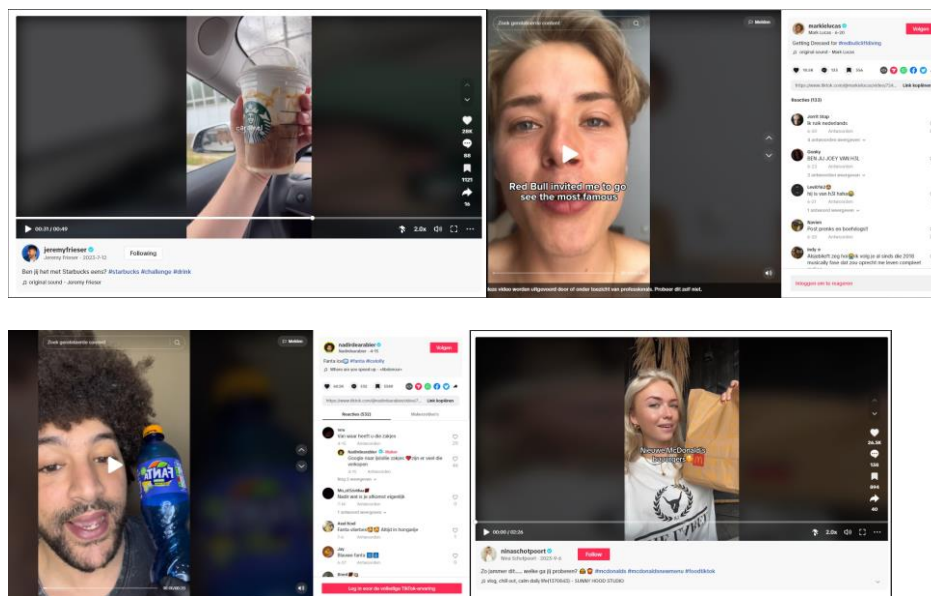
00:31 / 00:49

28K

88

1121

%

2.0x

jeremyfrieser
Jeremy Frieser · 2023-7-12

Following

Ben jij het met Starbucks eens? #starbucks #challenge #drink

original sound - Jeremy Frieser

Zoek gerelateerde content

Melden

Red Bull invited me to go see the most famous

Deze video worden uitgevoerd door of onder toezicht van professionals. Probeer dit zelf niet.

markiolucas
Maik Lucas · 4-20

Volgen

Getting Dressed for #redbullcliffdiving

original sound - Maik Lucas

19.6K 123 334

https://www.tiktok.com/@markiolucas/video/724... Link kopiëren

Reacties (133)

Jorrit Stap
ik zak nederlands
4-20 Antwoorden
3 antwoorden weergeven

Ossky
BEN JIJ JOEY VAN HSL
4-23 Antwoorden
2 antwoorden weergeven

LeaWho
hij is van h3l haha
4-21 Antwoorden
1 antwoord weergeven

Navien
Post pranks en bootlegs!!
4-22 Antwoorden

kelly
Absoluut zag het ik volg je al sinds die 2018 musically fase dat zou opnieuw me leven compleet
4-20

Inloggen om te reageren

Zoek gerelateerde content

Melden

nadirdearabier
Nadirdearabier · 4-15

Volgen

Fanta !!! #fanta #comedy

Where are you (sped up) - nikolaimus

44.2K 232 1188

https://www.tiktok.com/@nadirdearabier/video/7... Link kopiëren

Reacties (232) Makervideo's

Vris
Wat waar fanti!! u die zakjes
4-15 Antwoorden

Nadirdearabier · Maker
Google naar brielle zakjes ❤️ zijn er veel die verkopen
4-15 Antwoorden
2 weergeven

Mo_el1ontkus
Nadir wat is je allround eigenlijk
4-15 Antwoorden
7 antwoord weergeven

Real Kaal
Fanta citroen🤩🤩 Altijd in Hongarije
4-15 Antwoorden

Jay
Blauwe fanta 🇳🇱🇳🇱
4-15 Antwoorden

Log in voor de volledige TikTok-ervaring

Nieuwe McDonalds burgers 🍔

26.3K

556

844

40

00:00 / 02:24

2.0x

ninaschotpoort
Nina Schotpoort · 2023-9-6

Follow

Zo jammer dit..... welke ga jij proberen? 🍔😮 #mcdonalds #mcdonaldsnewmenu #foodtiktok

vlog, chill out, calm daily life(1376663) - SUMMY WOOD STUDIO